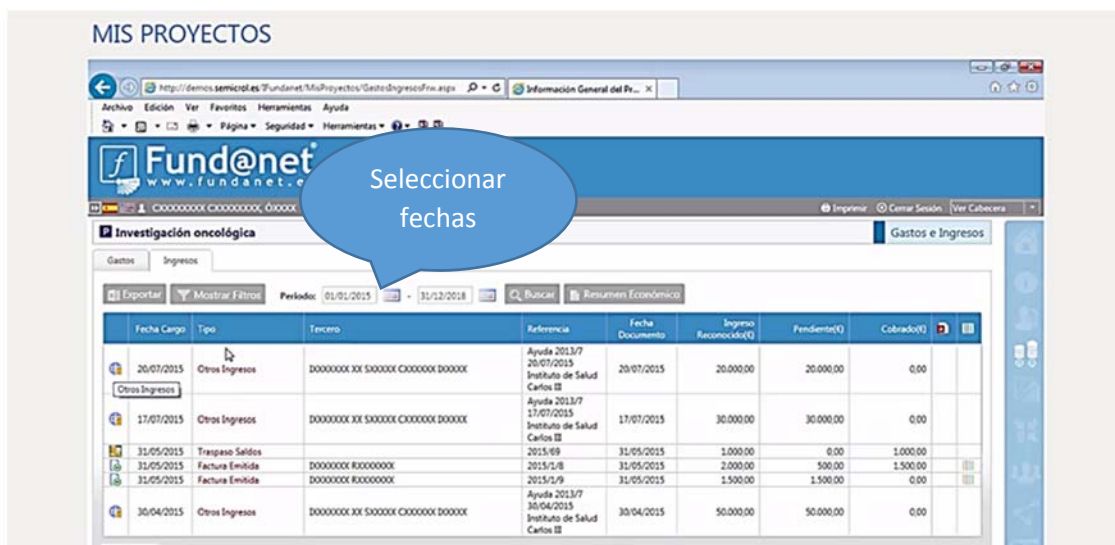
MIS PROYECTOS

http://demos.semicrol.es/7Fundanet/MisProyectos/GastosIngresosFrw.aspx
Información General del Pr... ×

Archivo Edición Ver Favoritos Herramientas Ayuda
Página ▾ Seguridad ▾ Herramientas ▾

Fund@net
www.fundanet.e

Seleccionar fechas

CXXXXXXXX CXXXXXXXX, ÓXXXX
Imprimir Cerrar Sesión Ver Cabecera

Investigación oncológica
Gastos e Ingresos

Gastos Ingresos

Exportar Mostrar Filtros Periodo: 01/01/2015 - 31/12/2018 Buscar Resumen Económico

| | Fecha Cargo | Tipo | Tercero | Referencia | Fecha Documento | Ingreso Reconocido(€) | Pendiente(€) | Cobrado(€) | | |
|---|---|---|---|---|---|---|---|---|---|---|
| | 20/07/2015 | Otros Ingresos | DXXXXXXX XX SXXXXXX CXXXXXXX DXXXXX | Ayuda 2013/7 20/07/2015 Instituto de Salud Carlos III | 20/07/2015 | 20.000,00 | 20.000,00 | 0,00 | | |
| Otros Ingresos | | | | | | | | | | |
| | 17/07/2015 | Otros Ingresos | DXXXXXXX XX SXXXXXX CXXXXXXX DXXXXX | Ayuda 2013/7 17/07/2015 Instituto de Salud Carlos III | 17/07/2015 | 30.000,00 | 30.000,00 | 0,00 | | |
| | 31/05/2015 | Traspaso Saldos | | 2015/69 | 31/05/2015 | 1.000,00 | 0,00 | 1.000,00 | | |
| | 31/05/2015 | Factura Emitida | DXXXXXXX RXXXXXXX | 2015/1/8 | 31/05/2015 | 2.000,00 | 500,00 | 1.500,00 | | |
| | 31/05/2015 | Factura Emitida | DXXXXXXX RXXXXXXX | 2015/1/9 | 31/05/2015 | 1.500,00 | 1.500,00 | 0,00 | | |
| | 30/04/2015 | Otros Ingresos | DXXXXXXX XX SXXXXXX CXXXXXXX DXXXXX | Ayuda 2013/7 30/04/2015 Instituto de Salud Carlos III | 30/04/2015 | 50.000,00 | 50.000,00 | 0,00 | | |